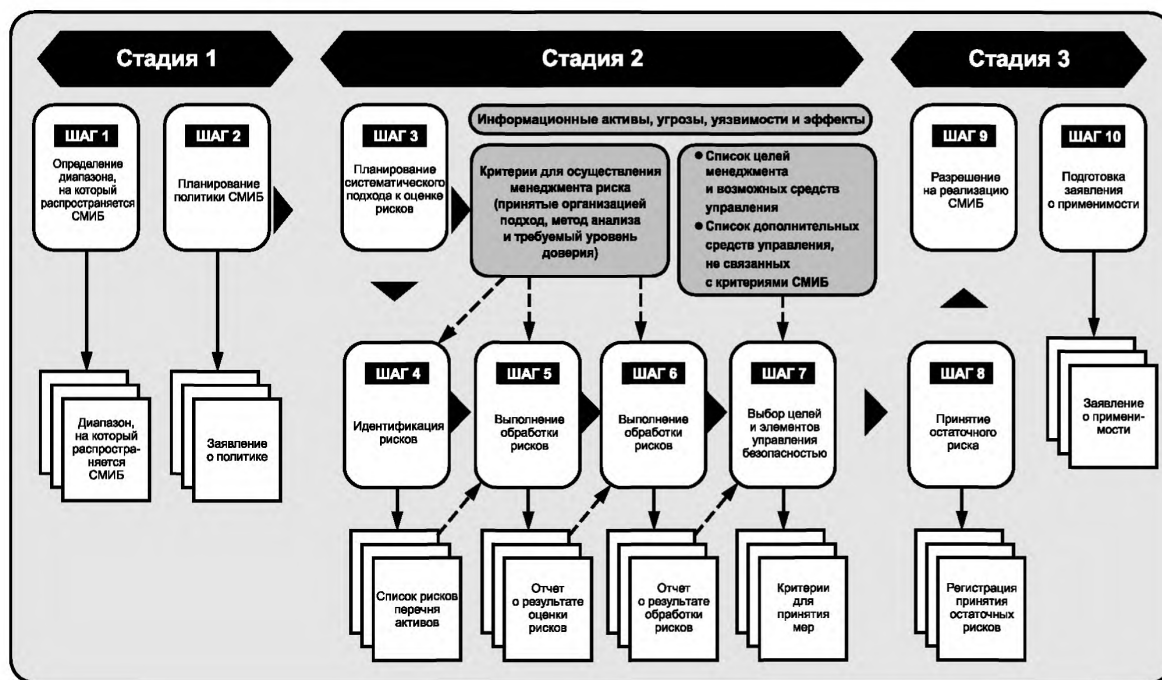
Стадия 1

Стадия 2

Стадия 3

ШАГ 1

Определение диапазона, на который распространяется СМИБ

ШАГ 2

Планирование политики СМИБ

ШАГ 3

Планирование систематического подхода к оценке рисков

Информационные активы, угрозы, уязвимости и эффекты

Критерии для осуществления менеджмента риска (принятые организацией подход, метод анализа и требуемый уровень доверия)

● Список целей менеджмента и возможных средств управления
● Список дополнительных средств управления, не связанных с критериями СМИБ

ШАГ 9

Разрешение на реализацию СМИБ

ШАГ 10

Подготовка заявления о применимости

Диапазон, на который распространяется СМИБ

Заявление о политике

ШАГ 4

Идентификация рисков

ШАГ 5

Выполнение обработки рисков

ШАГ 6

Выполнение обработки рисков

ШАГ 7

Выбор целей и элементов управления безопасностью

ШАГ 8

Принятие остаточного риска

Заявление о применимости

Список рисков перечня активов

Отчет о результате оценки рисков

Отчет о результате обработки рисков

Критерии для принятия мер

Регистрация принятия остаточных рисков